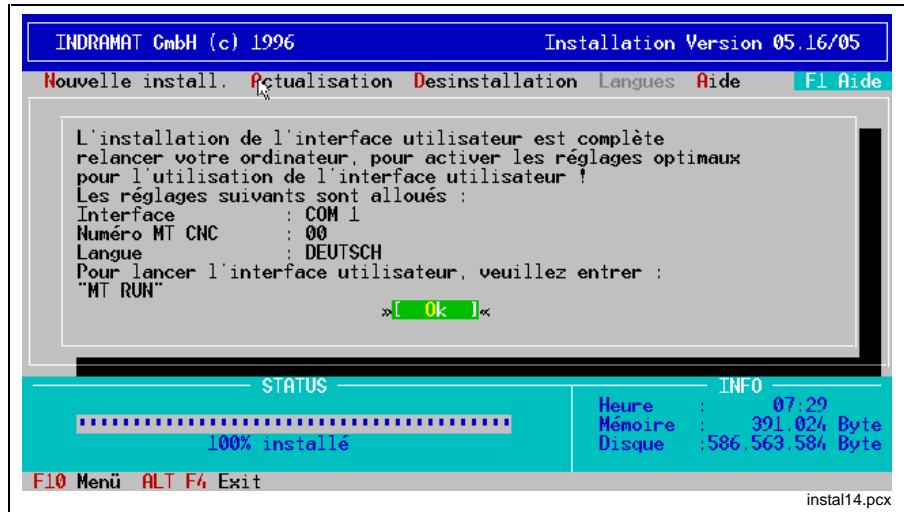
INDRAMAT GmbH (c) 1996 Installation Version 05.16/05

Nouvelle install. Actualisation Desinstallation Langues Aide F1 Aide

L'installation de l'interface utilisateur est complète relancer votre ordinateur, pour activer les réglages optimaux pour l'utilisation de l'interface utilisateur !
Les réglages suivants sont alloués :
Interface : COM 1
Numéro MT CNC : 00
Langue : DEUTSCH
Pour lancer l'interface utilisateur, veuillez entrer :
"MT RUN"

»[ Ok ]«

STATUS

100% installé

INFO

Heure : 07:29
Mémoire : 391.024 Byte
Disque :586.563.584 Byte

F10 Menü ALT F4 Exit

instal14.pcx